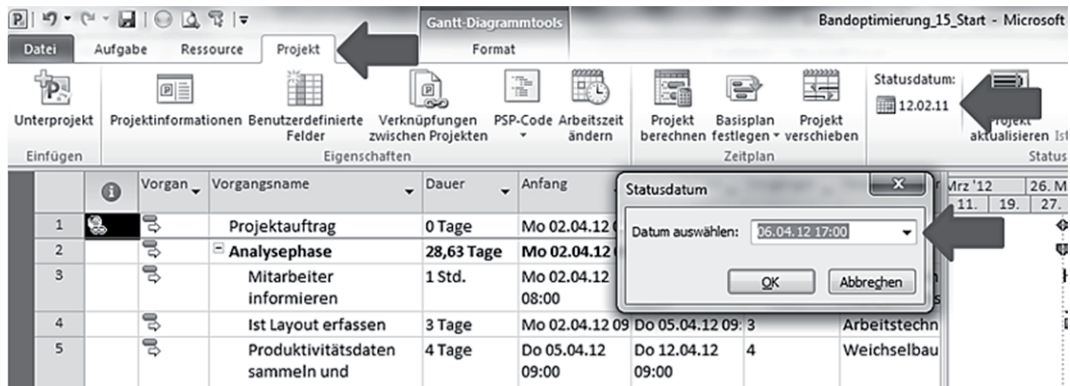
Gantt-Diagrammtools
Bandoptimierung_15_Start - Microsoft

Datei | Aufgabe | Ressource | Projekt | Format

Unterprojekt
Einfügen

Projektinformationen | Benutzerdefinierte Felder | Verknüpfungen zwischen Projekten | PSP-Code | Arbeitszeit ändern
Eigenschaften

Projekt berechnen | Basisplan festlegen | Projekt verschieben
Zeitplan

Statusdatum:
12.02.11
Projekt aktualisieren
Status

Mrz '12 | 26. M
11. | 19. | 27.

| | | Vorgan | Vorgangsname | Dauer | Anfang |
|---|---|---|---|---|---|
| 1 | | | Projektauftrag | 0 Tage | Mo 02.04.12 |
| 2 | | | Analysephase | 28,63 Tage | Mo 02.04.12 |
| 3 | | | Mitarbeiter informieren | 1 Std. | Mo 02.04.12 08:00 |
| 4 | | | Ist Layout erfassen | 3 Tage | Mo 02.04.12 09 | Do 05.04.12 09: | 3 | Arbeitstechn |
| 5 | | | Produktivitätsdaten sammeln und | 4 Tage | Do 05.04.12 09:00 | Do 12.04.12 09:00 | 4 | Weichselbau |

Statusdatum
Datum auswählen: 06.04.12 17:00
OK
Abbrechen